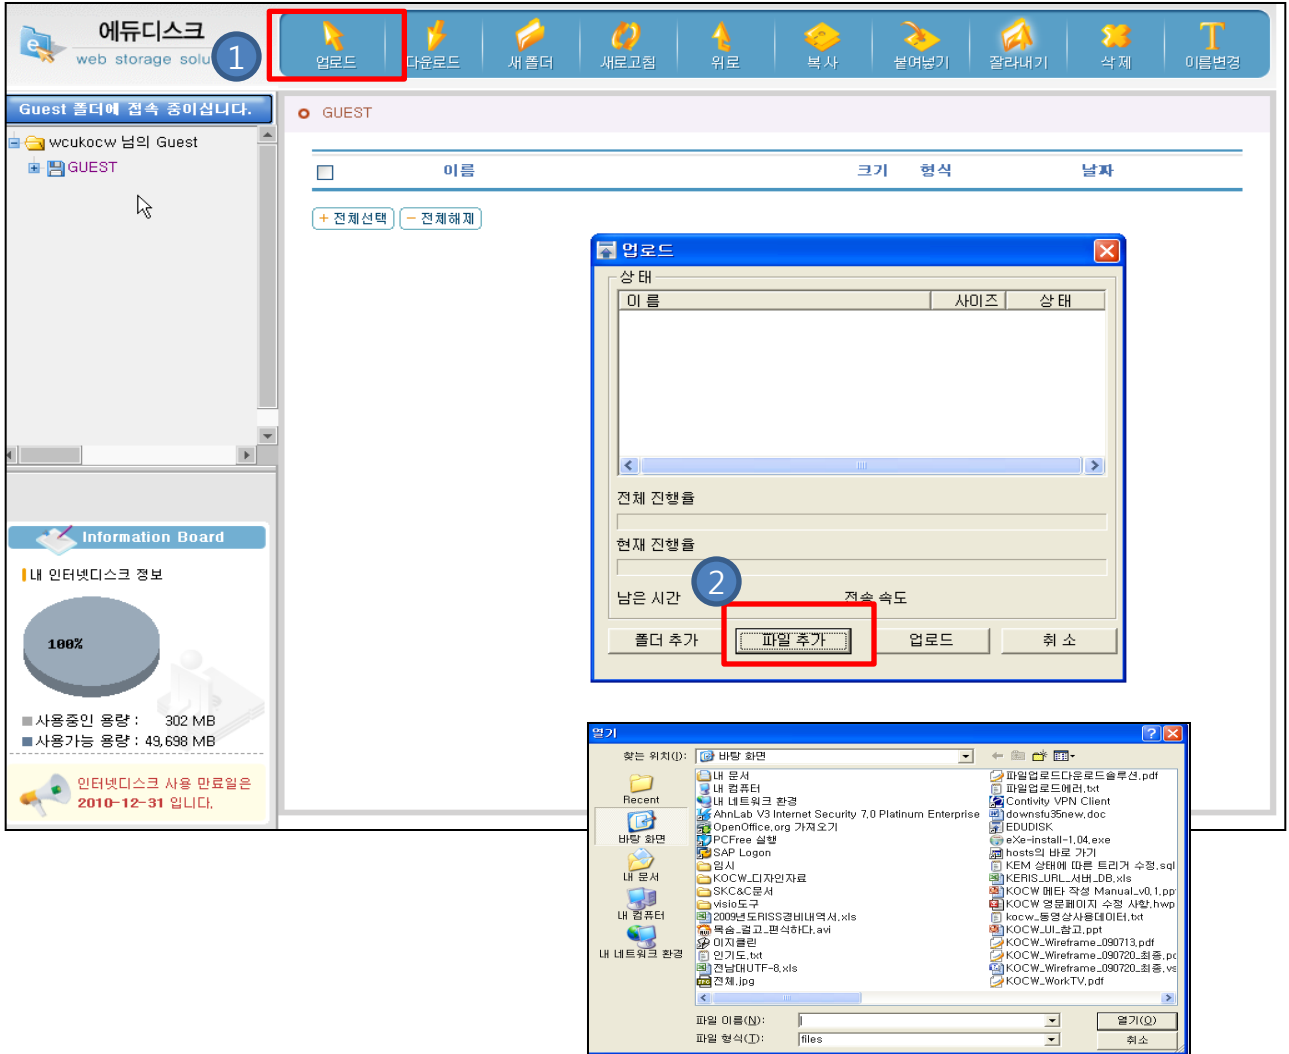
에듀디스크
web storage solu

1

업로드 다운로드 새 폴더 새로고침 위로 복사 붙여넣기 잘라내기 삭제 이름변경

Guest 폴더에 접속 중이십니다.

wcukocw 님의 Guest
GUEST

GUEST

| 이름 | 크기 | 형식 | 날짜 |
|---|---|---|---|

+ 전체선택 - 전체해제

업로드
상 태
| 이 름 | 사이즈 | 상 태 |
|---|---|---|

전체 진행율
현재 진행율
2
남은 시간 전송 속도
폴더 추가 파일 추가 업로드 취 소

Information Board
내 인터넷디스크 정보
100%
사용중인 용량 : 302 MB
사용가능 용량 : 49,698 MB
인터넷디스크 사용 만료일은 2010-12-31 입니다.

열기
찾는 위치(I): 바탕 화면
Recent
바탕 화면
내 문서
내 컴퓨터
내 네트워크 환경

내 문서
내 컴퓨터
내 네트워크 환경
AhnLab V3 Internet Security 7.0 Platinum Enterprise
OpenOffice.org 가져오기
PCFree 실행
SAP Logon
임시
KOCW_디자인자료
SKC&C문서
visio도구
2009년도RISS경비내역서.xls
목숨_걸고_편식하다.avi
미지클린
인기도.txt
전남대UTF-8.xls
전체.jpg
파일업로드다운로드솔루션.pdf
파일업로드에러.txt
Contivity VPN Client
downsfu35new.doc
EDUDISK
eXe-install-1.04.exe
hosts의 바로 가기
KEM 상태에 따른 트리거 수정.sql
KERIS_URL_서버_DB.xls
KOCW 메타 작성 Manual_v0.1.pp
KOCW 영문페이지 수정 사항.hwp
kocw_동영상사용데이터.txt
KOCW_UI_참고.ppt
KOCW_Wireframe_090713.pdf
KOCW_Wireframe_090720_최종.pc
KOCW_Wireframe_090720_최종.vs
KOCW_WorkTV.pdf

파일 이름(N):
파일 형식(T): files
열기(O)
취소